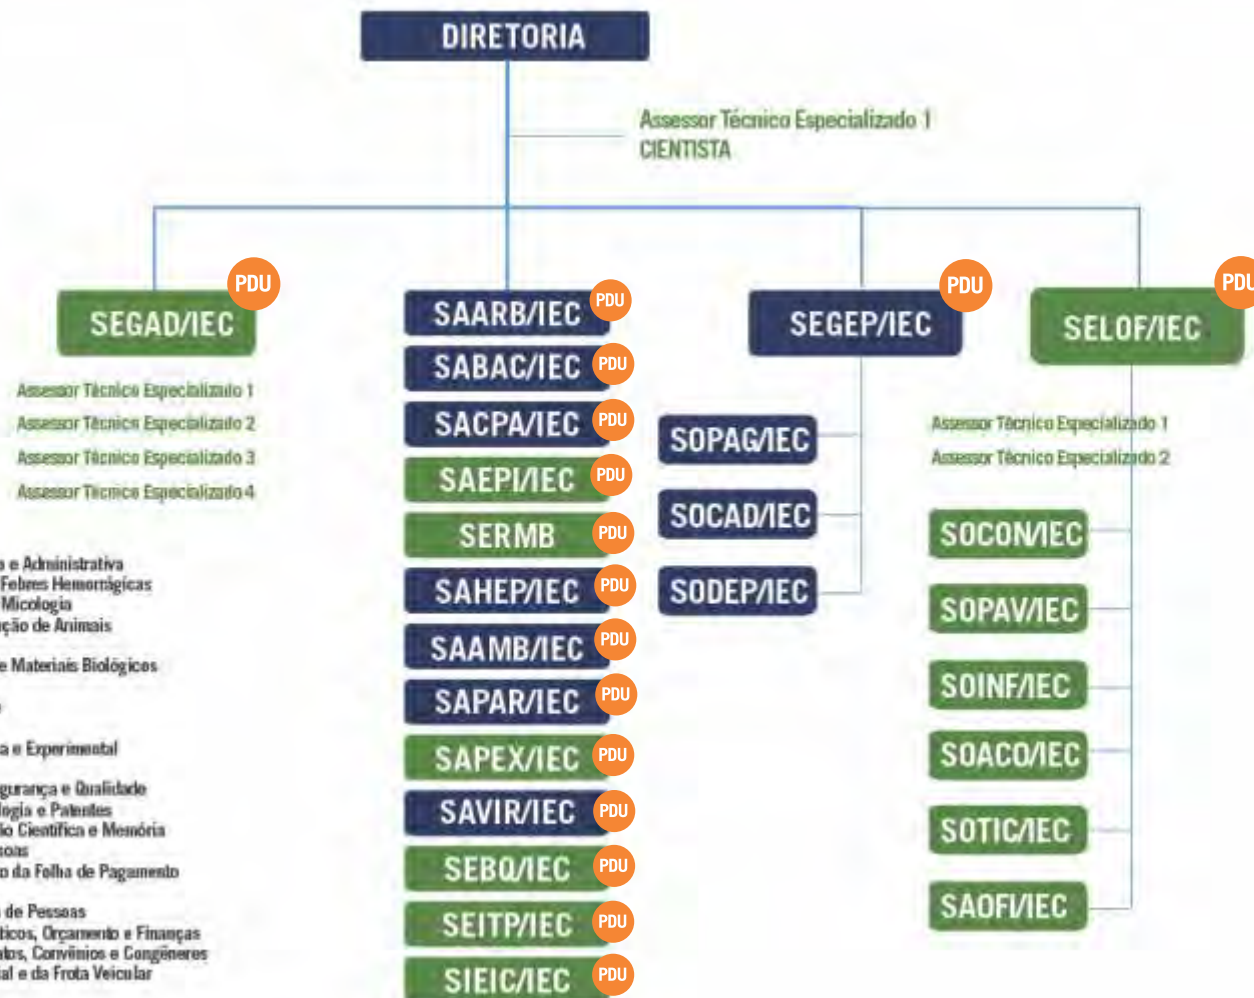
DIRETORIA

Assessor Técnico Especializado 1
CIENTISTA

SEGAD/IEC PDU

Assessor Técnico Especializado 1
Assessor Técnico Especializado 2
Assessor Técnico Especializado 3
Assessor Técnico Especializado 4

SAARB/IEC PDU
SABAC/IEC PDU
SACPA/IEC PDU
SAEPI/IEC PDU
SERMB PDU
SAHEP/IEC PDU
SAAMB/IEC PDU
SAPAR/IEC PDU
SAPEX/IEC PDU
SAVIR/IEC PDU
SEBQ/IEC PDU
SEITP/IEC PDU
SIEIC/IEC PDU

SEGEP/IEC PDU

SOPAG/IEC
SOCAD/IEC
SODEP/IEC

SELOF/IEC PDU

Assessor Técnico Especializado 1
Assessor Técnico Especializado 2

SOCON/IEC
SOPAV/IEC
SOINF/IEC
SOACO/IEC
SOTIC/IEC
SAOFI/IEC

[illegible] e Administrativa
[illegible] Febres Hemorrágicas
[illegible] Micologia
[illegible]ção de Animais
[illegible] e Materiais Biológicos
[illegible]
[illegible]a e Experimental
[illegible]gurança e Qualidade
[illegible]logia e Patentes
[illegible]o Científica e Memória
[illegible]soas
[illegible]o da Folha de Pagamento
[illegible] de Pessoas
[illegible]ticos, Orçamento e Finanças
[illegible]tos, Convênios e Congêneres
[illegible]al e da Frota Veicular